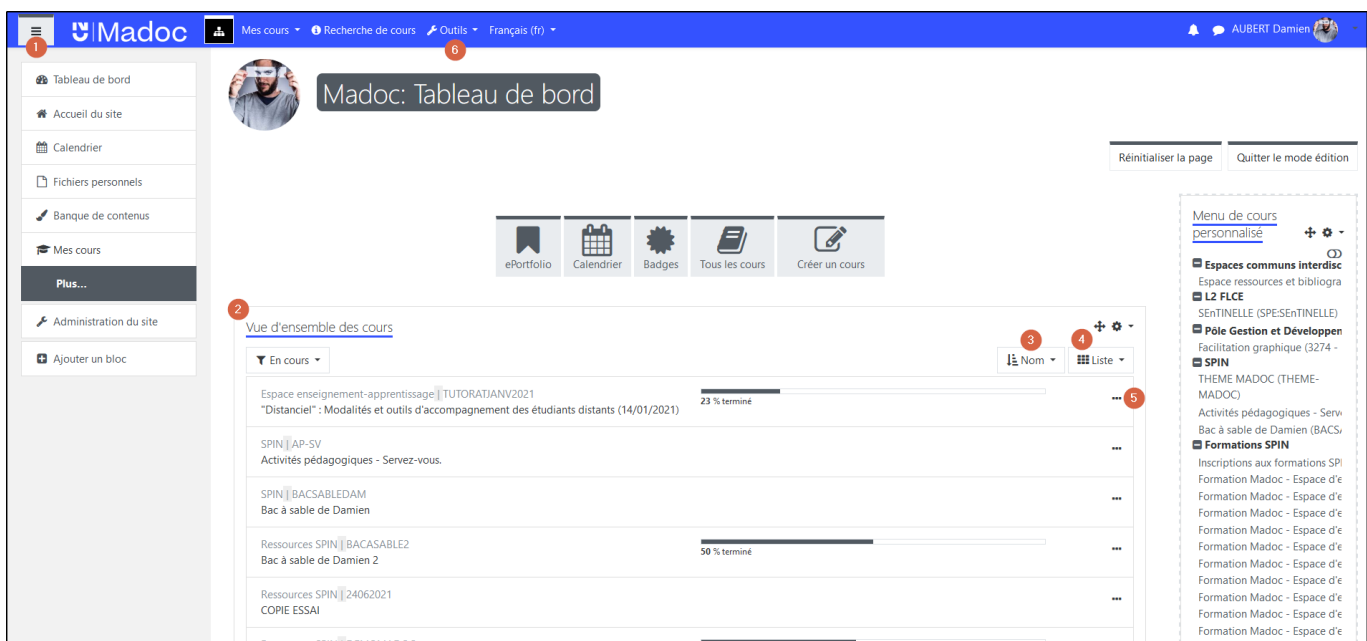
1 Madoc Mes cours Recherche de cours Outils 6 Français (fr) AUBERT Damien

Tableau de bord
Accueil du site
Calendrier
Fichiers personnels
Banque de contenus
Mes cours
Plus...
Administration du site
Ajouter un bloc

Madoc: Tableau de bord

Réinitialiser la page
Quitter le mode édition

ePortfolio
Calendrier
Badges
Tous les cours
Créer un cours

2
Vue d'ensemble des cours

En cours
3 Nom
4 Liste

Espace enseignement-apprentissage | TUTORATJANV2021
"Distanciel" : Modalités et outils d'accompagnement des étudiants distants (14/01/2021)
23 % terminé
5

SPIN | AP-SV
Activités pédagogiques - Servez-vous.

SPIN | BACSABLEDAM
Bac à sable de Damien

Ressources SPIN | BACASABLE2
Bac à sable de Damien 2
50 % terminé

Ressources SPIN | 24062021
COPIE ESSAI

Menu de cours personnalisé
Espaces communs interdisc
Espace ressources et bibliogra
L2 FLCE
SEnTINELLE (SPE:SEnTINELLE)
Pôle Gestion et Développem
Facilitation graphique (3274 -
SPIN
THEME MADOC (THEME-MADOC)
Activités pédagogiques - Serv
Bac à sable de Damien (BACS
Formations SPIN
Inscriptions aux formations SP
Formation Madoc - Espace d'e
Formation Madoc - Espace d'e
Formation Madoc - Espace d'e
Formation Madoc - Espace d'e
Formation Madoc - Espace d'e
Formation Madoc - Espace d'e
Formation Madoc - Espace d'e
Formation Madoc - Espace d'e
Formation Madoc - Espace d'e
Formation Madoc - Espace d'e